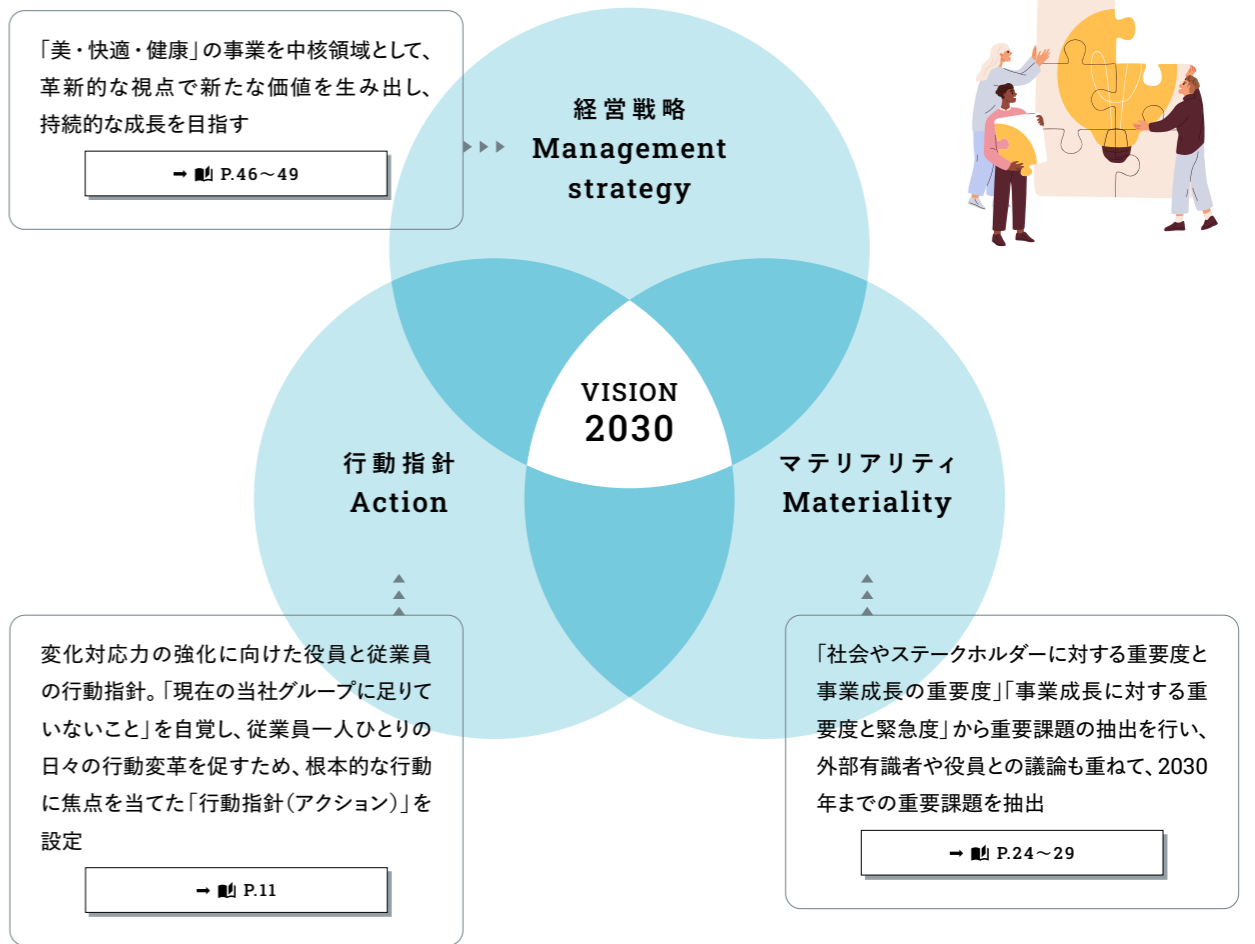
「美・快適・健康」の事業を中核領域として、革新的な視点で新たな価値を生み出し、持続的な成長を目指す

→ P.46～49

経営戦略
Management strategy

VISION
2030

行動指針
Action

マテリアリティ
Materiality

変化対応力の強化に向けた役員と従業員の行動指針。「現在の当社グループに足りていないこと」を自覚し、従業員一人ひとりの日々の行動変革を促すため、根本的な行動に焦点を当てた「行動指針（アクション）」を設定

→ P.11

「社会やステークホルダーに対する重要度と事業成長の重要度」「事業成長に対する重要度と緊急度」から重要課題の抽出を行い、外部有識者や役員との議論も重ねて、2030年までの重要課題を抽出

→ P.24～29